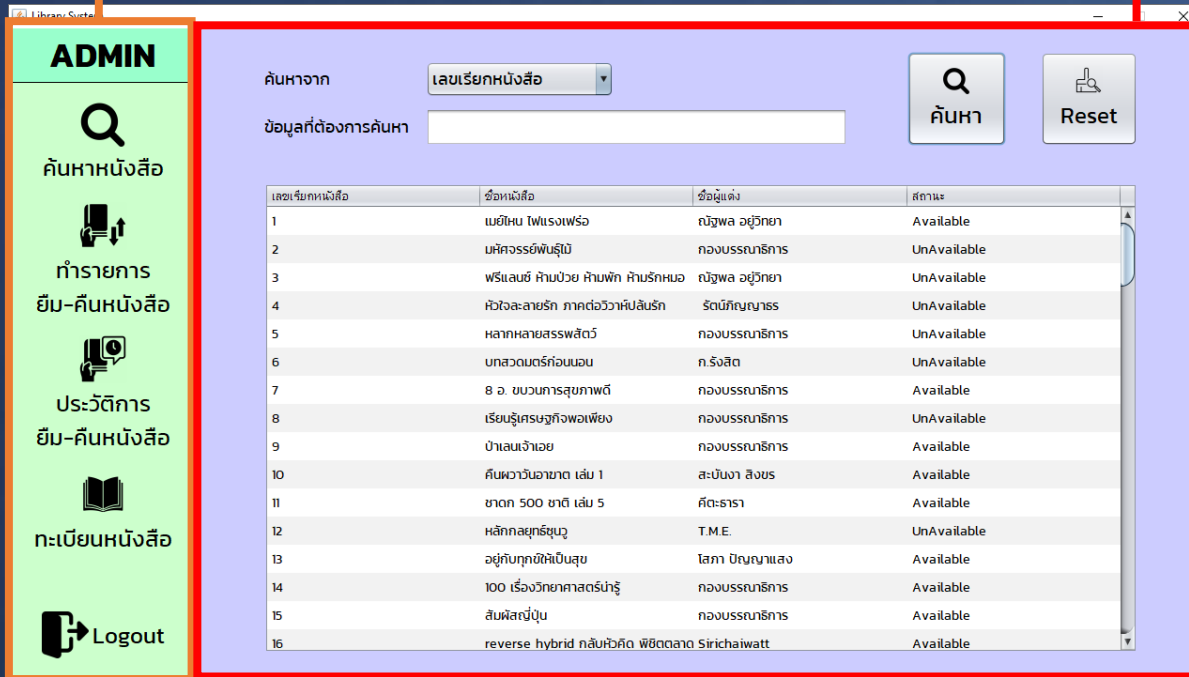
Library System

ADMIN

ค้นหาหนังสือ

ทำรายการ ยืม-คืนหนังสือ

ประวัติการ ยืม-คืนหนังสือ

ทะเบียนหนังสือ

Logout

ค้นหาจาก เลขเรียกหนังสือ

ข้อมูลที่ต้องการค้นหา

ค้นหา

Reset

| เลขเรียกหนังสือ | ชื่อหนังสือ | ชื่อผู้แต่ง | สถานะ |
|---|---|---|---|
| 1 | เมย์ไหน ไฟแรงเฟร่อ | ณัฐพล อยู่วิทยา | Available |
| 2 | มหัศจรรย์พันธุ์ไม้ | กองบรรณาธิการ | UnAvailable |
| 3 | ฟรีแลนซ์ ห้ามป่วย ห้ามพัก ห้ามรักหมอ | ณัฐพล อยู่วิทยา | UnAvailable |
| 4 | หัวใจละลายรัก ภาคต่อวิวาห์ปลันรัก | รัตน์ภิญญาธร | UnAvailable |
| 5 | หลากหลายสรรพสัตว์ | กองบรรณาธิการ | UnAvailable |
| 6 | บทสวดมนต์ก่อนนอน | ก.รังสิต | UnAvailable |
| 7 | 8 อ. ขบวนการสุขภาพดี | กองบรรณาธิการ | Available |
| 8 | เรียนรู้เศรษฐกิจพอเพียง | กองบรรณาธิการ | UnAvailable |
| 9 | ป่าเลนเจ้าเอย | กองบรรณาธิการ | Available |
| 10 | คืนผวาวันอาฆาต เล่ม 1 | สะบันงา สิงขร | Available |
| 11 | ชาดก 500 ชาติ เล่ม 5 | คีตะธารา | Available |
| 12 | หลักกลยุทธ์ซุนวู | T.M.E. | UnAvailable |
| 13 | อยู่กับทุกข์ให้เป็นสุข | โสภา ปัญญาแสง | Available |
| 14 | 100 เรื่องวิทยาศาสตร์น่ารู้ | กองบรรณาธิการ | Available |
| 15 | สัมผัสญี่ปุ่น | กองบรรณาธิการ | Available |
| 16 | reverse hybrid กลับหัวคิด พิชิตตลาด | Sirichaiwatt | Available |